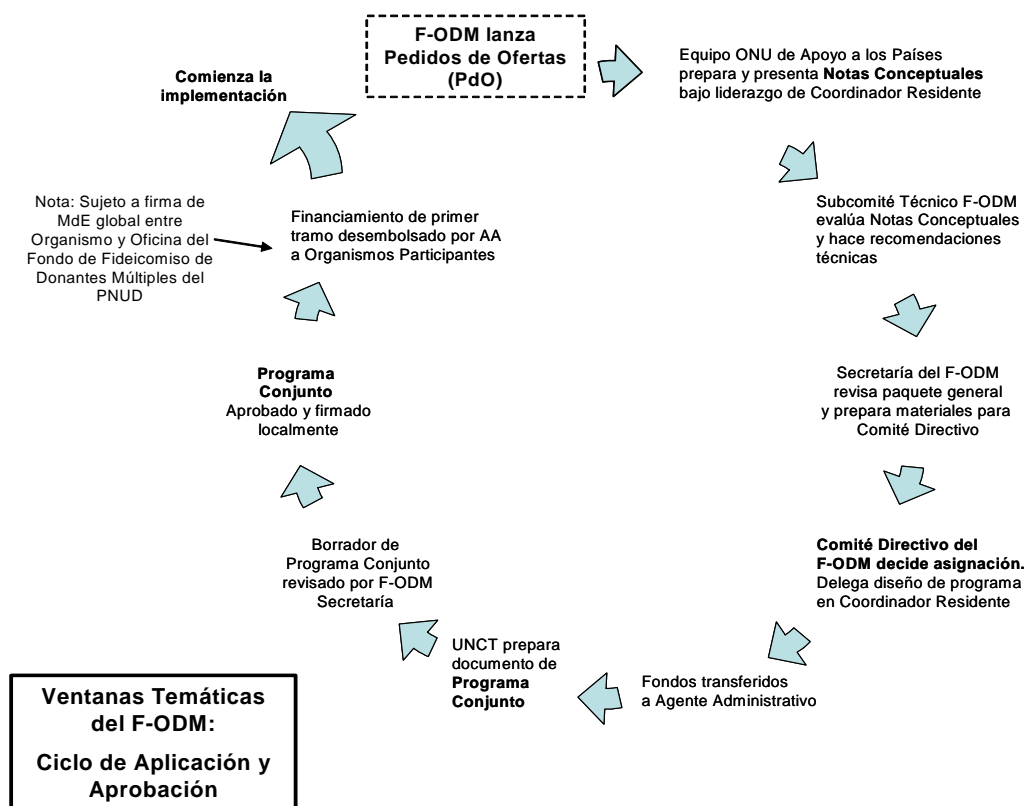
F-ODM lanza Pedidos de Ofertas (PdO)

Equipo ONU de Apoyo a los Países prepara y presenta **Notas Conceptuales** bajo liderazgo de Coordinador Residente

Subcomité Técnico F-ODM evalúa Notas Conceptuales y hace recomendaciones técnicas

Secretaría del F-ODM revisa paquete general y prepara materiales para Comité Directivo

**Comité Directivo del F-ODM decide asignación.** Delega diseño de programa en Coordinador Residente

Fondos transferidos a Agente Administrativo

UNCT prepara documento de **Programa Conjunto**

Borrador de Programa Conjunto revisado por F-ODM Secretaría

**Programa Conjunto** Aprobado y firmado localmente

Financiamiento de primer tramo desembolsado por AA a Organismos Participantes

Nota: Sujeto a firma de MdE global entre Organismo y Oficina del Fondo de Fideicomiso de Donantes Múltiples del PNUD

**Comienza la implementación**

Ventanas Temáticas del F-ODM:

Ciclo de Aplicación y Aprobación